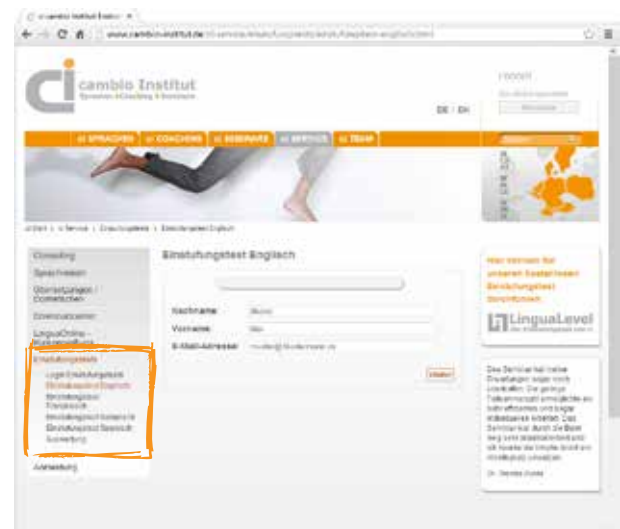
cambio Institut Englisch

www.cambio-institut.de/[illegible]

cambio Institut
Sprachen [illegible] Coaching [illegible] Seminare

DE / EN

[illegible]

SPRACHEN | COACHING | SEMINARE | SERVICE | TEAM

Start > Service > Einstufungstests > Einstufungstest Englisch

Consulting
Sprachreisen
Übersetzungen / Dolmetschen
Downloadcenter
LinguaOnline – Kursanmeldung
Einstufungstests
Login Einstufungstests
Einstufungstest Englisch
Einstufungstest Französisch
Einstufungstest Italienisch
Einstufungstest Spanisch
Auswertung
Anmeldung

Einstufungstest Englisch

Nachname: Muster
Vorname: Max
E-Mail-Adresse: muster@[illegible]

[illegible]

Hier können Sie unseren kostenlosen Einstufungstest durchführen.

LinguaLevel

Das Seminar hat meine Erwartungen sogar noch übertroffen. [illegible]

Dr. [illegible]